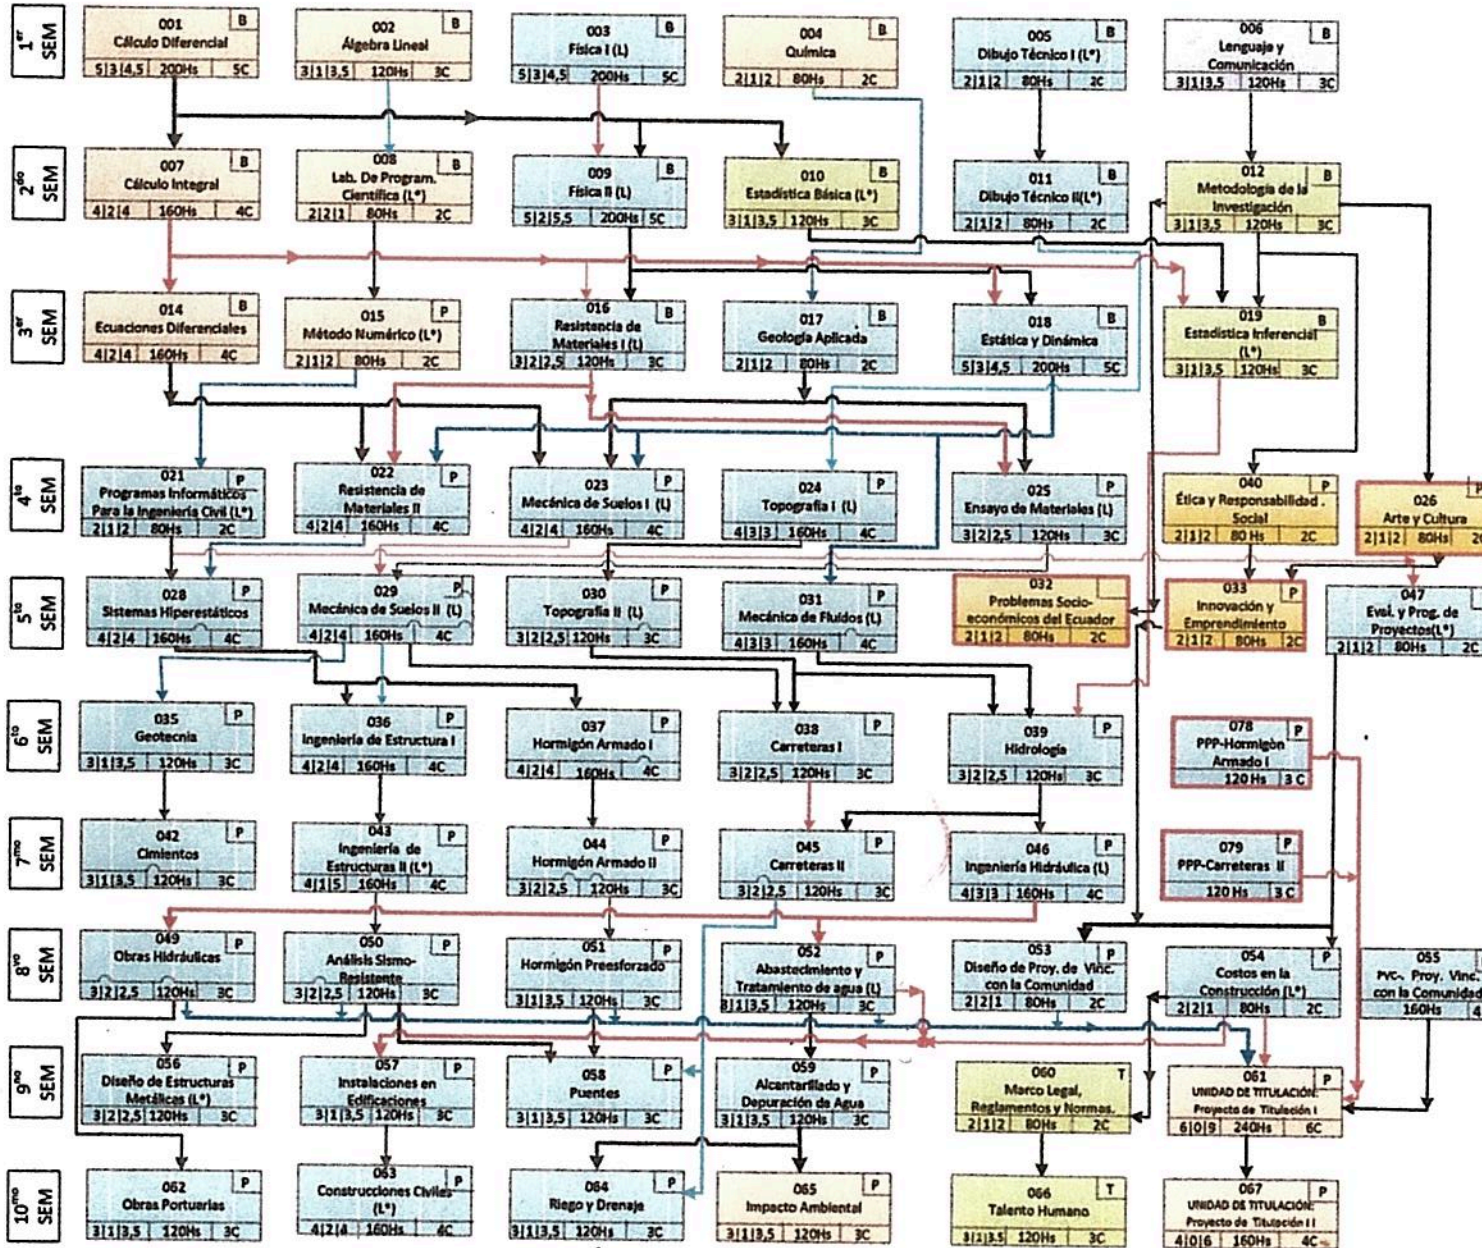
1$^{er}$ SEM

001 B
Cálculo Diferencial
5|3|4,5| 200Hs | 5C

002 B
Álgebra Lineal
3|1|3,5| 120Hs | 3C

003 B
Física I (L)
5|3|4,5| 200Hs | 5C

004 B
Química
2|1|2 | 80Hs | 2C

005 B
Dibujo Técnico I (L*)
2|1|2 | 80Hs | 2C

006 B
Lenguaje y Comunicación
3|1|3,5 | 120Hs | 3C

2$^{do}$ SEM

007 B
Cálculo Integral
4|2|4 | 160Hs | 4C

008 B
Lab. De Program. Científica (L*)
2|2|1 | 80Hs | 2C

009 B
Física II (L)
5|2|5,5 | 200Hs | 5C

010 B
Estadística Básica (L*)
3|1|3,5 | 120Hs | 3C

011 B
Dibujo Técnico II(L*)
2|1|2 | 80Hs | 2C

012 B
Metodología de la Investigación
3|1|3,5 | 120Hs | 3C

3$^{er}$ SEM

014 B
Ecuaciones Diferenciales
4|2|4 | 160Hs | 4C

015 P
Método Numérico (L*)
2|1|2 | 80Hs | 2C

016 B
Resistencia de Materiales I (L)
3|2|2,5 | 120Hs | 3C

017 B
Geología Aplicada
2|1|2 | 80Hs | 2C

018 B
Estática y Dinámica
5|3|4,5 | 200Hs | 5C

019 B
Estadística Inferencial (L*)
3|1|3,5 | 120Hs | 3C

4$^{to}$ SEM

021 P
Programas Informáticos Para la Ingeniería Civil (L*)
2|1|2 | 80Hs | 2C

022 P
Resistencia de Materiales II
4|2|4 | 160Hs | 4C

023 P
Mecánica de Suelos I (L)
4|2|4 | 160Hs | 4C

024 P
Topografía I (L)
4|3|3 | 160Hs | 4C

025 P
Ensayo de Materiales (L)
3|2|2,5 | 120Hs | 3C

040 P
Ética y Responsabilidad Social
2|1|2 | 80 Hs | 2C

026 P
Arte y Cultura
2|1|2 | 80Hs | 2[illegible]

5$^{to}$ SEM

028 P
Sistemas Hiperestáticos
4|2|4 | 160Hs | 4C

029 P
Mecánica de Suelos II (L)
4|2|4 | 160Hs | 4C

030 P
Topografía II (L)
3|2|2,5 | 120Hs | 3C

031 P
Mecánica de Fluidos (L)
4|3|3 | 160Hs | 4C

032
Problemas Socio-económicos del Ecuador
2|1|2 | 80Hs | 2C

033 P
Innovación y Emprendimiento
2|1|2 | 80Hs | 2C

047
Eval. y Prog. de Proyectos(L*)
2|1|2 | 80Hs | 2C

6$^{to}$ SEM

035 P
Geotecnia
3|1|3,5 | 120Hs | 3C

036 P
Ingeniería de Estructura I
4|2|4 | 160Hs | 4C

037 P
Hormigón Armado I
4|2|4 | 160Hs | 4C

038 P
Carreteras I
3|2|2,5 | 120Hs | 3C

039 P
Hidrología
3|2|2,5 | 120Hs | 3C

078 P
PPP-Hormigón Armado I
120 Hs | 3 C

7$^{mo}$ SEM

042 P
Cimientos
3|1|3,5 | 120Hs | 3C

043 P
Ingeniería de Estructuras II (L*)
4|1|5 | 160Hs | 4C

044 P
Hormigón Armado II
3|2|2,5 | 120Hs | 3C

045 P
Carreteras II
3|2|2,5 | 120Hs | 3C

046 P
Ingeniería Hidráulica (L)
4|3|3 | 160Hs | 4C

079 P
PPP-Carreteras II
120 Hs | 3 C

8$^{vo}$ SEM

049 P
Obras Hidráulicas
3|2|2,5 | 120Hs | 3C

050 P
Análisis Sismo-Resistente
3|2|2,5 | 120Hs | 3C

051 P
Hormigón Preesforzado
3|1|3,5 | 120Hs | 3C

052 P
Abastecimiento y Tratamiento de agua (L)
3|1|3,5 | 120Hs | 3C

053 P
Diseño de Proy. de Vinc. con la Comunidad
2|2|1 | 80Hs | 2C

054 P
Costos en la Construcción (L*)
2|2|1 | 80Hs | 2C

055
PVC-. Proy. Vinc. con la Comunidad
160Hs | 4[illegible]

9$^{no}$ SEM

056 P
Diseño de Estructuras Metálicas (L*)
3|2|2,5 | 120Hs | 3C

057 P
Instalaciones en Edificaciones
3|1|3,5 | 120Hs | 3C

058 P
Puentes
3|1|3,5 | 120Hs | 3C

059 P
Alcantarillado y Depuración de Agua
3|1|3,5 | 120Hs | 3C

060 T
Marco Legal, Reglamentos y Normas.
2|1|2 | 80Hs | 2C

061 P
UNIDAD DE TITULACIÓN: Proyecto de Titulación I
6|0|9 | 240Hs | 6C

10$^{mo}$ SEM

062 P
Obras Portuarias
3|1|3,5 | 120Hs | 3C

063 P
Construcciones Civiles (L*)
4|2|4 | 160Hs | 4C

064 P
Riego y Drenaje
3|1|3,5 | 120Hs | 3C

065 P
Impacto Ambiental
3|1|3,5 | 120Hs | 3C

066 T
Talento Humano
3|1|3,5 | 120Hs | 3C

067 P
UNIDAD DE TITULACIÓN: Proyecto de Titulación II
4|0|6 | 160Hs | 4C